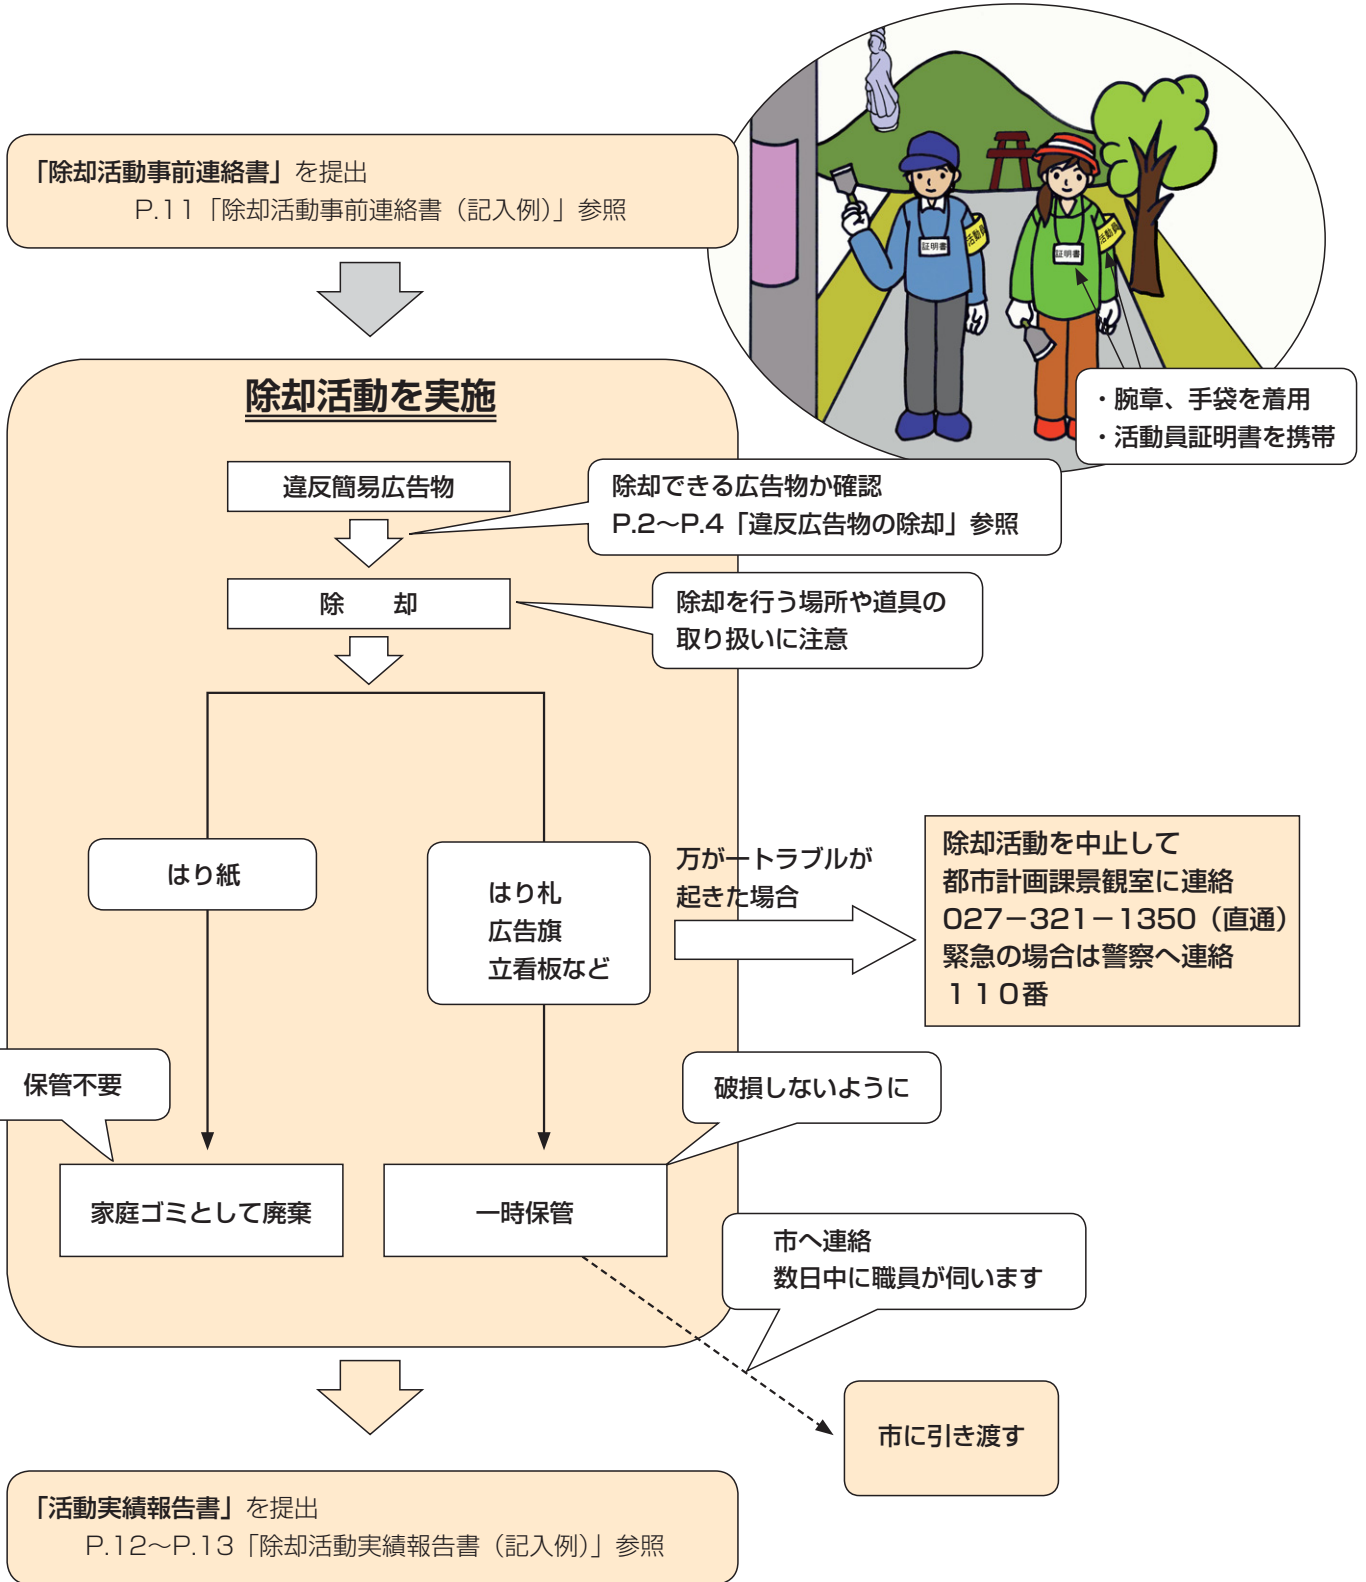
「除却活動事前連絡書」を提出
P.11「除却活動事前連絡書（記入例）」参照

証明書
活動員
証明書
活動員

・腕章、手袋を着用
・活動員証明書を携帯

除却活動を実施

違反簡易広告物

除却できる広告物か確認
P.2～P.4「違反広告物の除却」参照

除　　却

除却を行う場所や道具の取り扱いに注意

はり紙

はり札
広告旗
立看板など

万が一トラブルが起きた場合

除却活動を中止して
都市計画課景観室に連絡
027－321－1350（直通）
緊急の場合は警察へ連絡
１１０番

保管不要

破損しないように

家庭ゴミとして廃棄

一時保管

市へ連絡
数日中に職員が伺います

市に引き渡す

「活動実績報告書」を提出
P.12～P.13「除却活動実績報告書（記入例）」参照